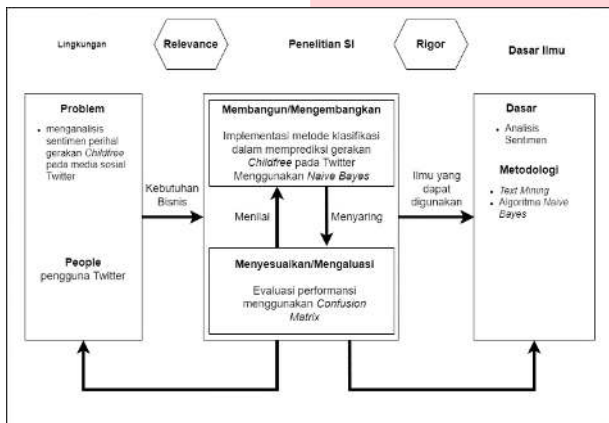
Lingkungan

Relevance

Penelitian SI

Rigor

Dasar Ilmu

Problem

• menganalisis sentimen perihal gerakan *Childfree* pada media sosial Twitter

People
pengguna Twitter

Kebutuhan Bisnis

Membangun/Mengembangkan

Implementasi metode klasifikasi dalam memprediksi gerakan *Childfree* pada Twitter Menggunakan *Naive Bayes*

Menilai

Menyaring

Menyesuaikan/Mengaluasi

Evaluasi performansi menggunakan *Confusion Matrix*

Ilmu yang dapat digunakan

Dasar

• Analisis Sentimen

Metodologi

• *Text Mining*
• Algoritma *Naive Bayes*